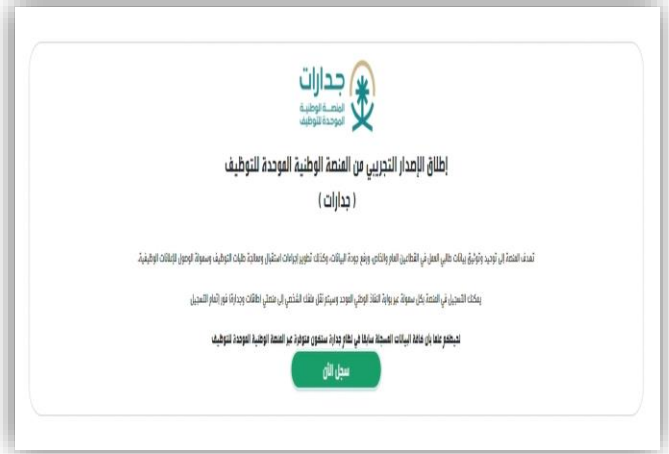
جدارات
المنصة الوطنية
الموحدة للتوظيف

إطلاق الإصدار التجريبي من المنصة الوطنية الموحدة للتوظيف

( جدارات )

تهدف المنصة إلى توحيد وتوثيق بيانات طالبي العمل في القطاعين العام والخاص، ورفع جودة البيانات، وكذلك تطوير إجراءات استقبال ومعالجة طلبات التوظيف وسهولة الوصول للإعلانات الوظيفية.

يمكنك التسجيل في المنصة بكل سهولة عبر بوابة النفاذ الوطني الموحد وسيتم نقل ملفك الشخصي إلى منصتي إطاقات وجدارات فور إتمام التسجيل

نحيطكم علما بأن كافة البيانات المسجلة سابقا في نظام جدارة ستكون متوفرة عبر المنصة الوطنية الموحدة للتوظيف

سجل الآن